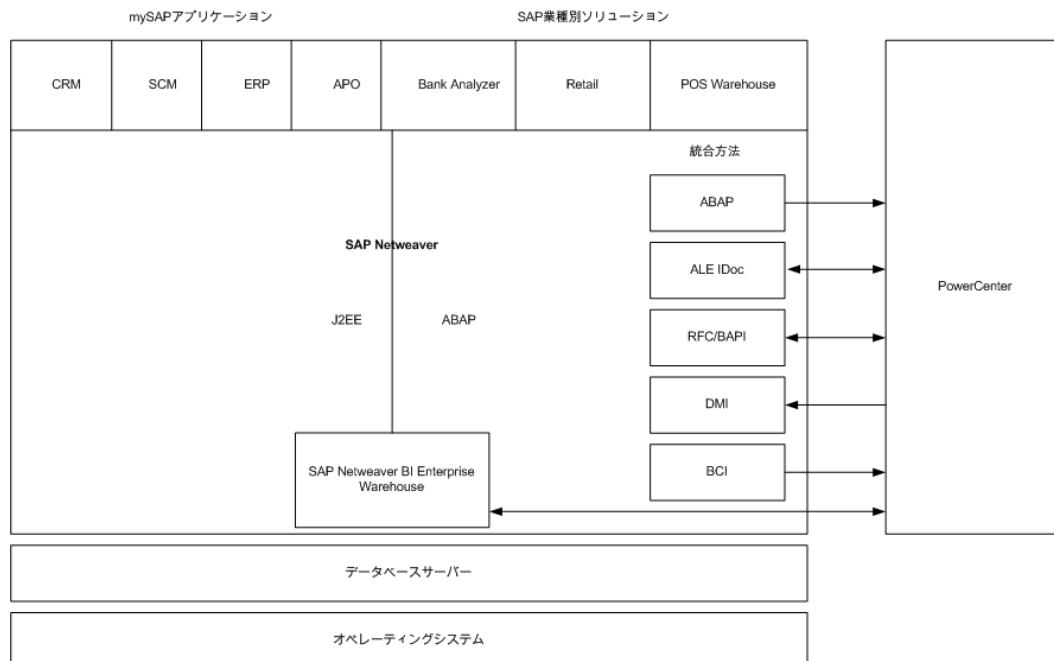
mySAPアプリケーション

SAP業種別ソリューション

CRM

SCM

ERP

APO

Bank Analyzer

Retail

POS Warehouse

統合方法

ABAP

ALE IDoc

RFC/BAPI

DMI

BCI

SAP Netweaver

J2EE

ABAP

SAP Netweaver BI Enterprise Warehouse

PowerCenter

データベースサーバー

オペレーティングシステム